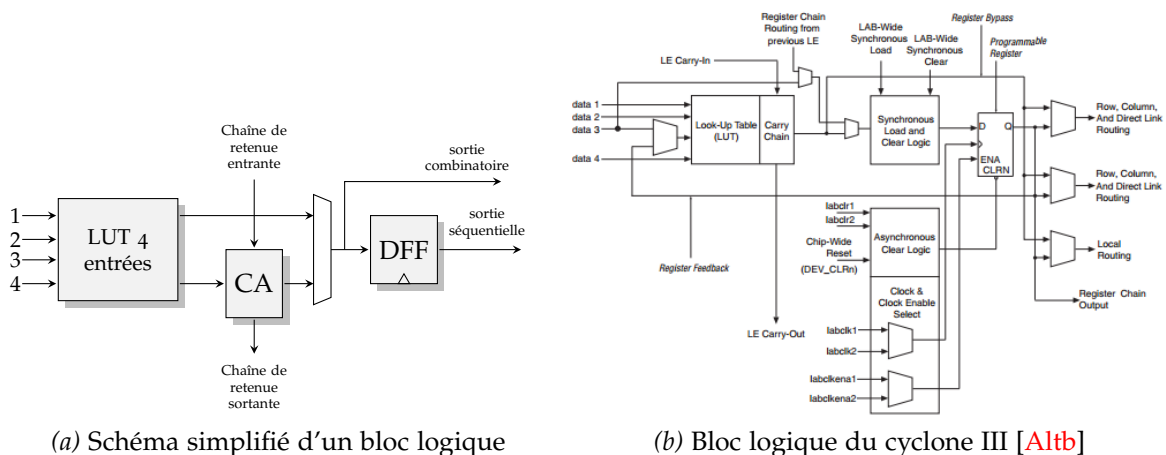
Chaîne de retenue entrante

sortie combinatoire

sortie séquentielle

1
2
3
4

LUT 4 entrées

CA

DFF

Chaîne de retenue sortante

Register Chain Routing from previous LE

LAB-Wide Synchronous Load

LAB-Wide Synchronous Clear

Register Bypass

Programmable Register

LE Carry-In

data 1
data 2
data 3
data 4

Look-Up Table (LUT)

Carry Chain

Synchronous Load and Clear Logic

D
Q

ENA
CLRN

Row, Column, And Direct Link Routing

Row, Column, And Direct Link Routing

Local Routing

Register Chain Output

labclr1
labclr2

Chip-Wide Reset (DEV_CLRn)

Asynchronous Clear Logic

Register Feedback

LE Carry-Out

Clock & Clock Enable Select

labclk1
labclk2

labclkena1
labclkena2

(a) Schéma simplifié d'un bloc logique

(b) Bloc logique du cyclone III [Altb]